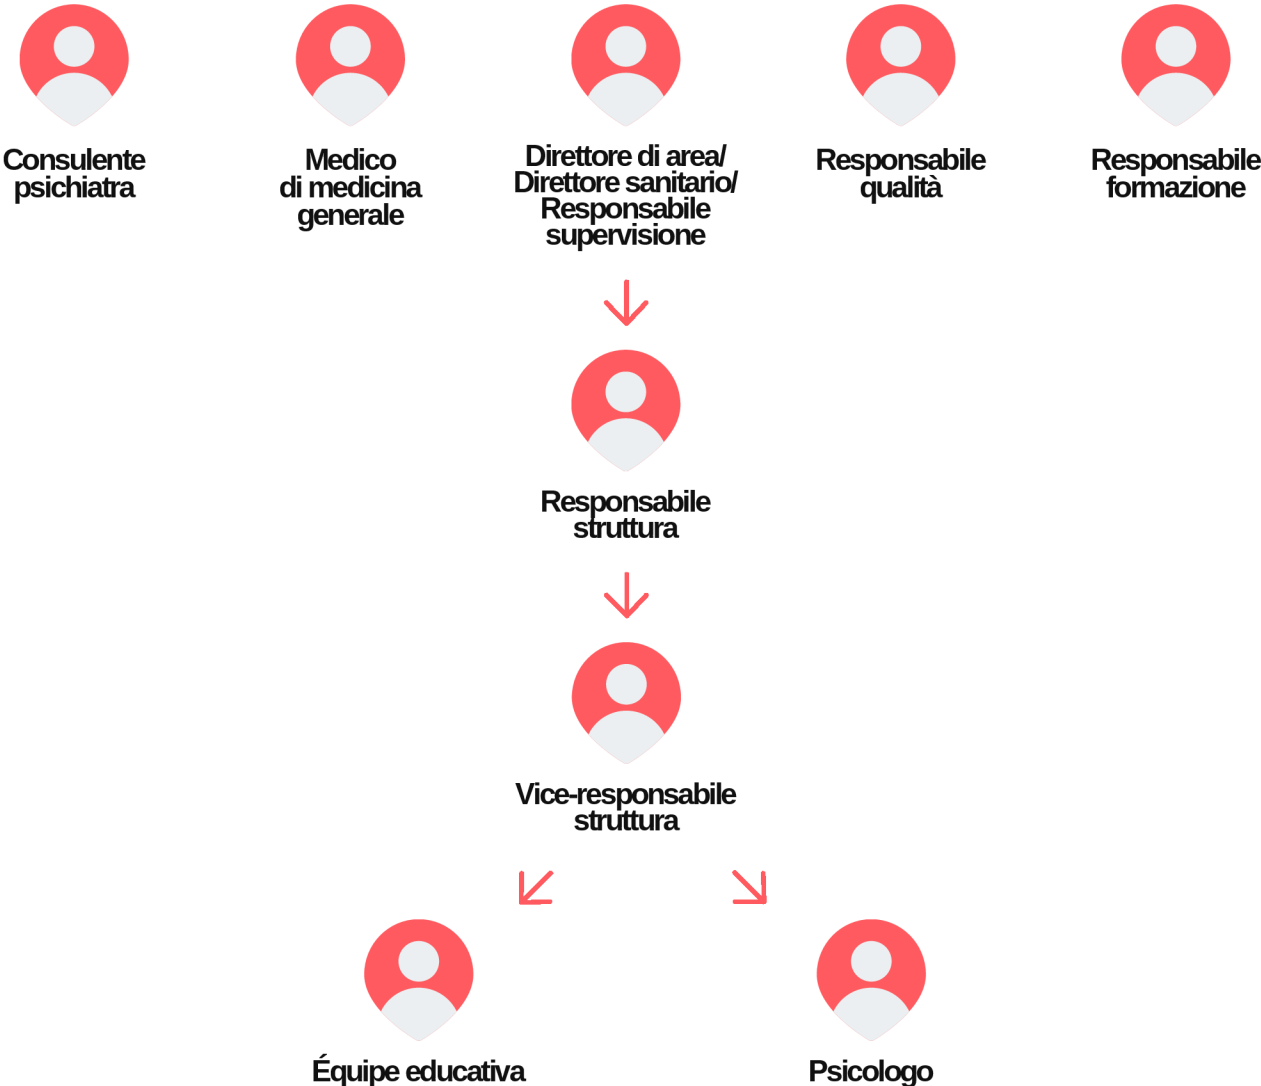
Consulente psichiatra

Medico di medicina generale

Direttore di area/ Direttore sanitario/ Responsabile supervisione

Responsabile qualità

Responsabile formazione

Responsabile struttura

Vice-responsabile struttura

Équipe educativa

Psicologo